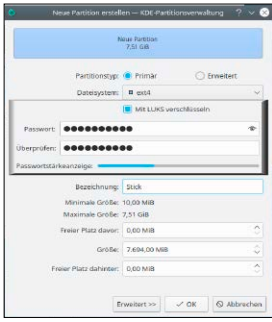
Neue Partition erstellen — KDE-Partitionsverwaltung

Neue Partition
7,51 GiB

Partitionstyp: Primär Erweitert

Dateisystem: ext4

Mit LUKS verschlüsseln

Passwort: ●●●●●●●●●●

Überprüfen: ●●●●●●●●●●

Passwortstärkeanzeige:

Bezeichnung: Stick

Minimale Größe: 10,00 MiB

Maximale Größe: 7,51 GiB

Freier Platz davor: 0,00 MiB

Größe: 7.694,00 MiB

Freier Platz dahinter: 0,00 MiB

Erweitert >> OK Abbrechen